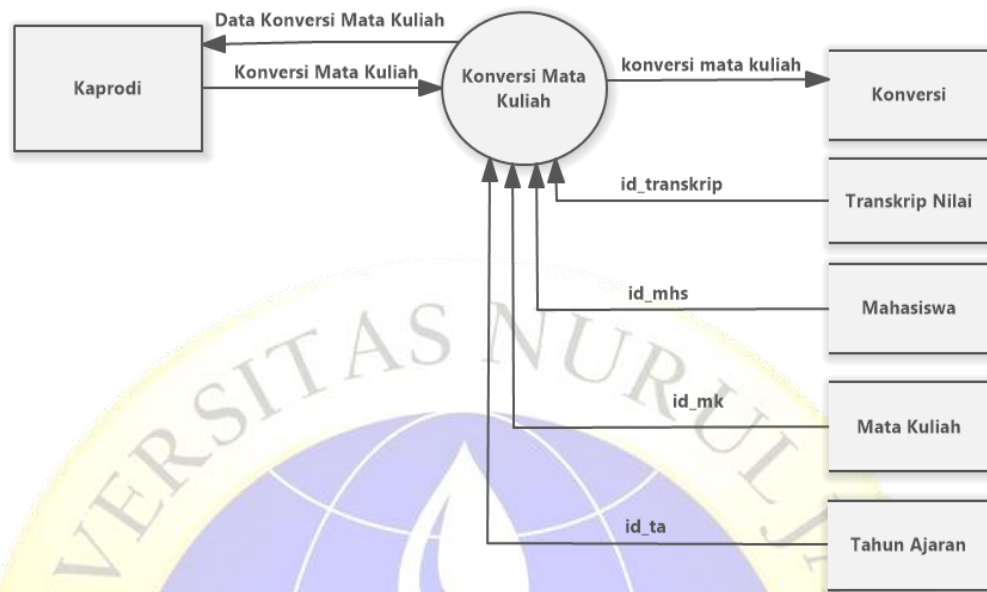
Data Konversi Mata Kuliah

Kaprodi

Konversi Mata Kuliah

Konversi Mata Kuliah

konversi mata kuliah

Konversi

id_transkrip

Transkrip Nilai

id_mhs

Mahasiswa

id_mk

Mata Kuliah

id_ta

Tahun Ajaran

VERSITAS NURUL J